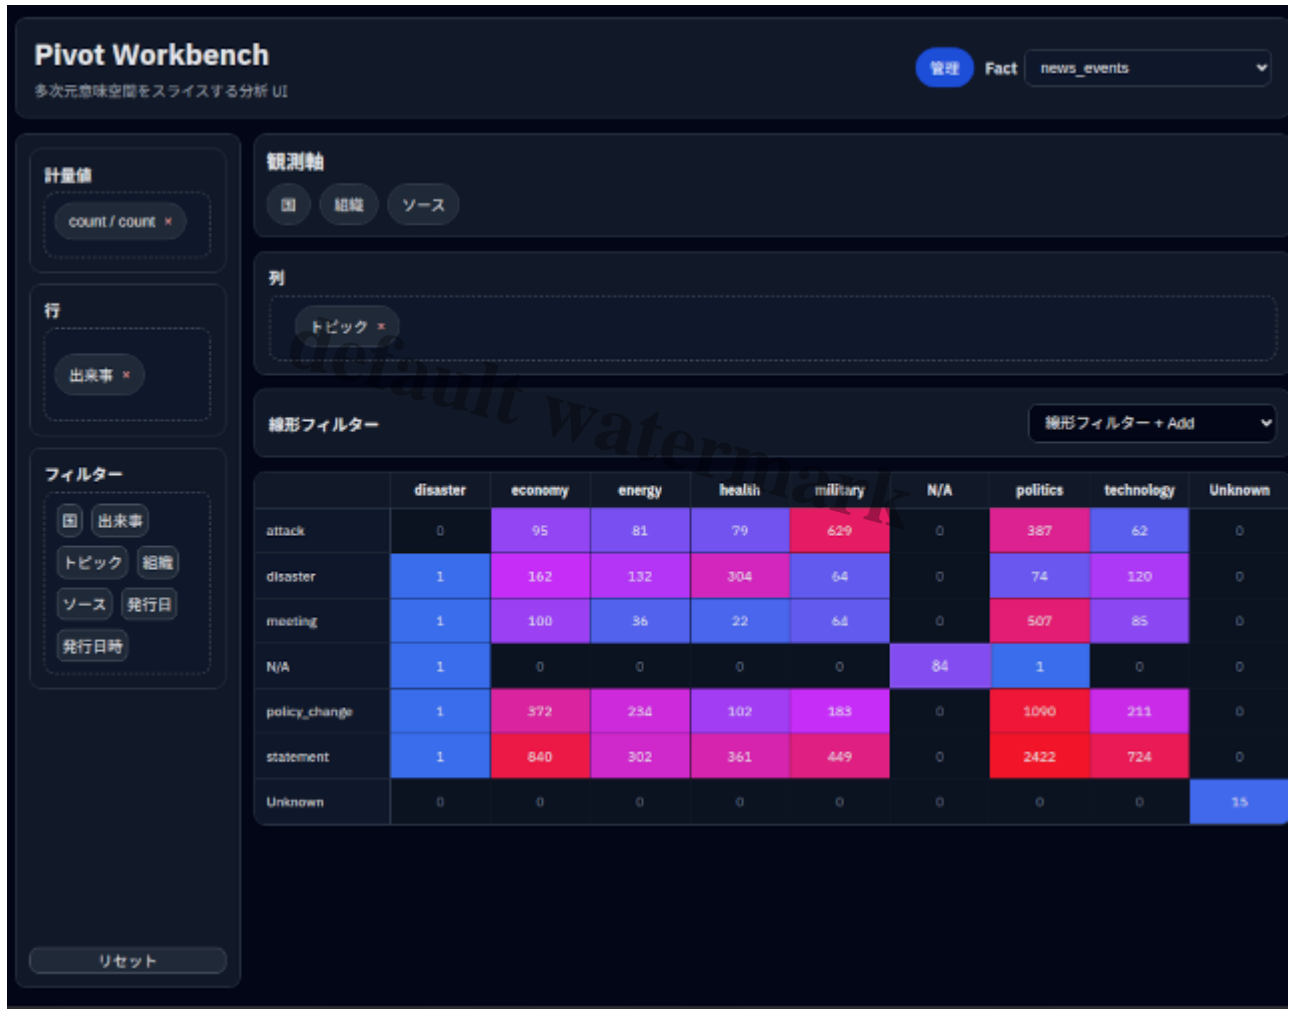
Pivot Workbench
多次元意味空間をスライスする分析 UI

管理 Fact news_events

計量値
count / count ×

行
出来事 ×

フィルター
国 出来事
トピック 組織
ソース 発行日
発行日時

リセット

観測軸
国 組織 ソース

列
トピック ×

default watermark

線形フィルター
線形フィルター + Add

| | disaster | economy | energy | health | military | N/A | politics | technology | Unknown |
|---|---|---|---|---|---|---|---|---|---|
| attack | 0 | 95 | 81 | 79 | 629 | 0 | 387 | 62 | 0 |
| disaster | 1 | 162 | 132 | 304 | 64 | 0 | 74 | 120 | 0 |
| meeting | 1 | 100 | 36 | 22 | 64 | 0 | 507 | 85 | 0 |
| N/A | 1 | 0 | 0 | 0 | 0 | 84 | 1 | 0 | 0 |
| policy_change | 1 | 372 | 234 | 102 | 183 | 0 | 1090 | 211 | 0 |
| statement | 1 | 840 | 302 | 361 | 449 | 0 | 2422 | 724 | 0 |
| Unknown | 0 | 0 | 0 | 0 | 0 | 0 | 0 | 0 | 15 |